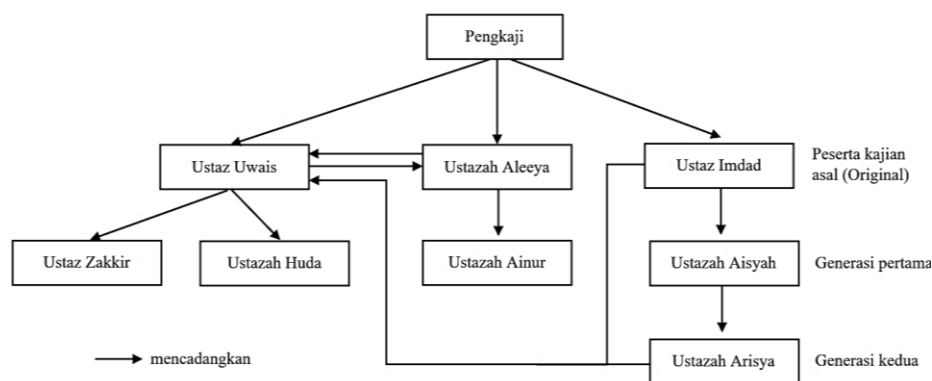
Pengkaji

Ustaz Uwais

Ustazah Aleeya

Ustaz Imdad

Peserta kajian asal (Original)

Ustaz Zakkir

Ustazah Huda

Ustazah Ainur

Ustazah Aisyah

Generasi pertama

mencadangkan

Ustazah Arisya

Generasi kedua